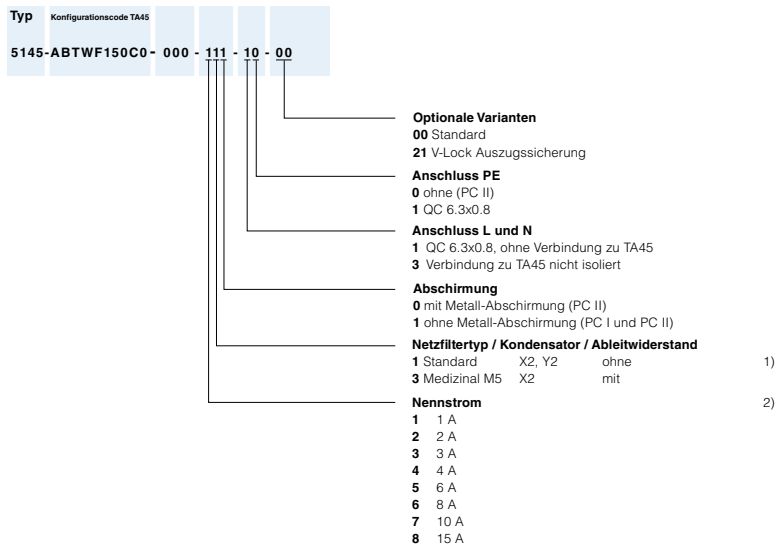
Typ Konfigurationscode TA45

5145-ABTWF150C0- 000 - 111 - 10 - 00

**Optionale Varianten**
**00** Standard
**21** V-Lock Auszugssicherung

**Anschluss PE**
**0** ohne (PC II)
**1** QC 6.3x0.8

**Anschluss L und N**
**1** QC 6.3x0.8, ohne Verbindung zu TA45
**3** Verbindung zu TA45 nicht isoliert

**Abschirmung**
**0** mit Metall-Abschirmung (PC II)
**1** ohne Metall-Abschirmung (PC I und PC II)

**Netzfiltertyp / Kondensator / Ableitwiderstand**
**1** Standard X2, Y2 ohne 1)
**3** Medizinal M5 X2 mit

**Nennstrom** 2)
**1** 1 A
**2** 2 A
**3** 3 A
**4** 4 A
**5** 6 A
**6** 8 A
**7** 10 A
**8** 15 A